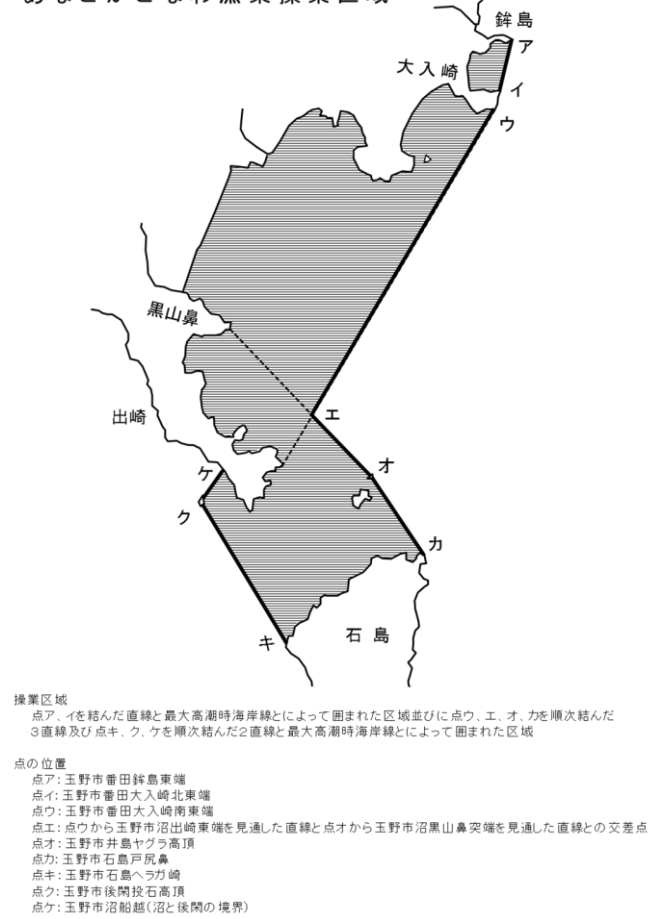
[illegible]

鉾島
ア
大入崎
イ
ウ
黒山鼻
出崎
エ
オ
ケ
ク
カ
石島
キ

操業区域
点ア、イを結んだ直線と最大高潮時海岸線とによって囲まれた区域並びに点ウ、エ、オ、カを順次結んだ3直線及び点キ、ク、ケを順次結んだ2直線と最大高潮時海岸線とによって囲まれた区域

点の位置
点ア: 玉野市番田鉾島東端
点イ: 玉野市番田大入崎北東端
点ウ: 玉野市番田大入崎南東端
点エ: 点ウから玉野市沼出崎東端を見通した直線と点オから玉野市沼黒山鼻突端を見通した直線との交差点
点オ: 玉野市井島ヤグラ高頂
点カ: 玉野市石島戸尻鼻
点キ: 玉野市石島ヘラガ崎
点ク: 玉野市後閑投石高頂
点ケ: 玉野市沼船越(沼と後閑の境界)